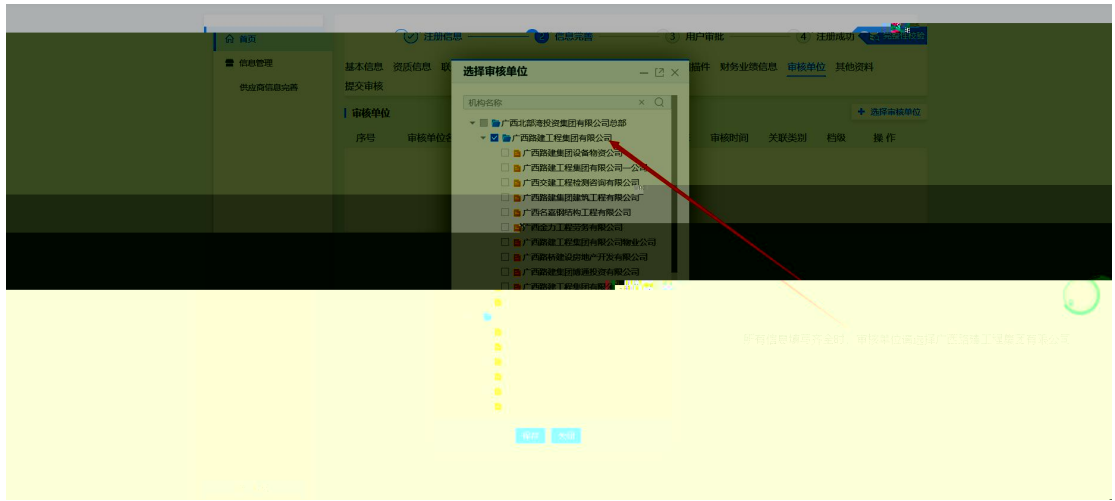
首页

信息管理

供应商信息完善

注册信息 信息完善 3 用户审批 4 注册成功

基本信息 资质信息 联 附件 财务业绩信息 审核单位 其他资料

提交审核

审核单位

+ 选择审核单位

序号 审核单位 审核时间 关联类别 档级 操作

选择审核单位

机构名称

广西北部湾投资集团有限公司总部

广西路建工程集团有限公司

广西路建集团设备物资公司

广西路建工程集团有限公司一公司

广西交建工程检测咨询有限公司

广西路建集团建筑工程有限公司

广西名嘉钢结构工程有限公司

广西金力工程劳务有限公司

广西路建工程集团有限公司物业公司

广西路桥建设房地产开发有限公司

广西路建集团崛通投资有限公司

广西路建工程集团有限

所有信息填写完毕时，审核单位请选择广西路建工程集团有限公司

确定 关闭